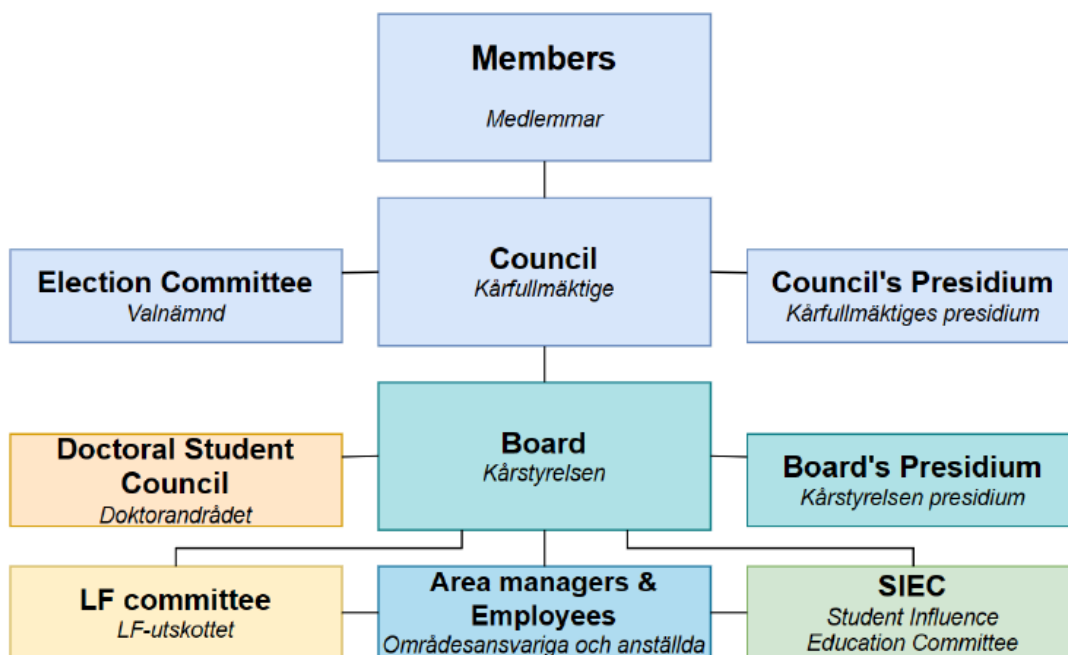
Members
Medlemmar

Election Committee
Valnämnd

Council
Kårfullmäktige

Council's Presidium
Kårfullmäktiges presidium

Doctoral Student Council
Doktorandrådet

Board
Kårstyrelsen

Board's Presidium
Kårstyrelsen presidium

LF committee
LF-utskottet

Area managers & Employees
Områdesansvariga och anställda

SIEC
Student Influence Education Committee